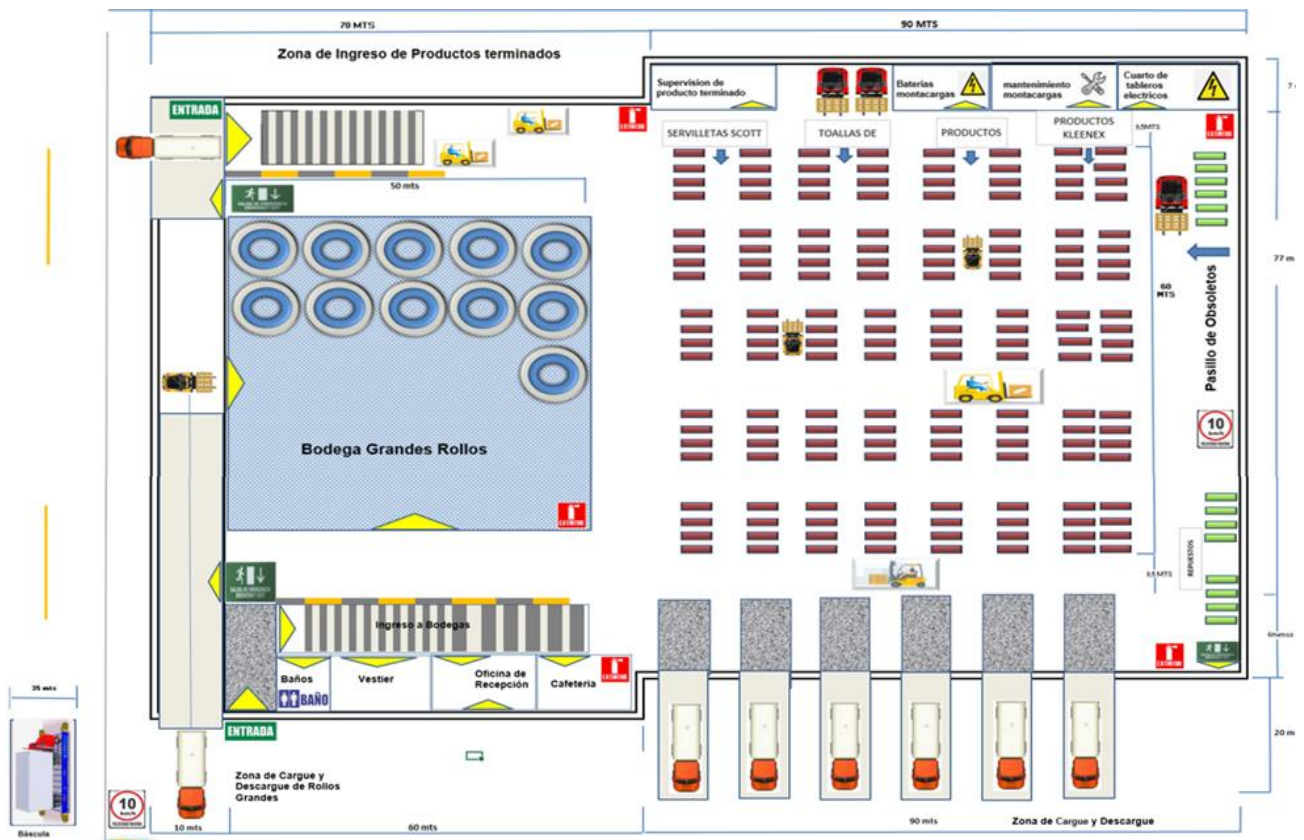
70 MTS

90 MTS

Zona de Ingreso de Productos terminados

ENTRADA

Supervision de producto terminado

Baterias montacargas

mantenimiento montacargas

Cuarto de tableros electricos

7 m

EXTINTOR

SERVILLETAS SCOTT

TOALLAS DE

PRODUCTOS

PRODUCTOS KLEENEX

0,5MTS

EXTINTOR

50 mts

SALIDA DE EMERGENCIA

77 m

60 MTS

Pasillo de Obsoletos

10 km/h

Bodega Grandes Rollos

EXTINTOR

REPUESTOS

0,5 MTS

SALIDA DE EMERGENCIA

Ingreso a Bodegas

EXTINTOR

6metros

Baños

BAÑO

Vestier

Oficina de Recepción

Cafeteria

EXTINTOR

35 mts

ENTRADA

20 m

Zona de Cargue y Descargue de Rollos Grandes

10 km/h

Báscula

10 mts

60 mts

90 mts

Zona de Cargue y Descargue